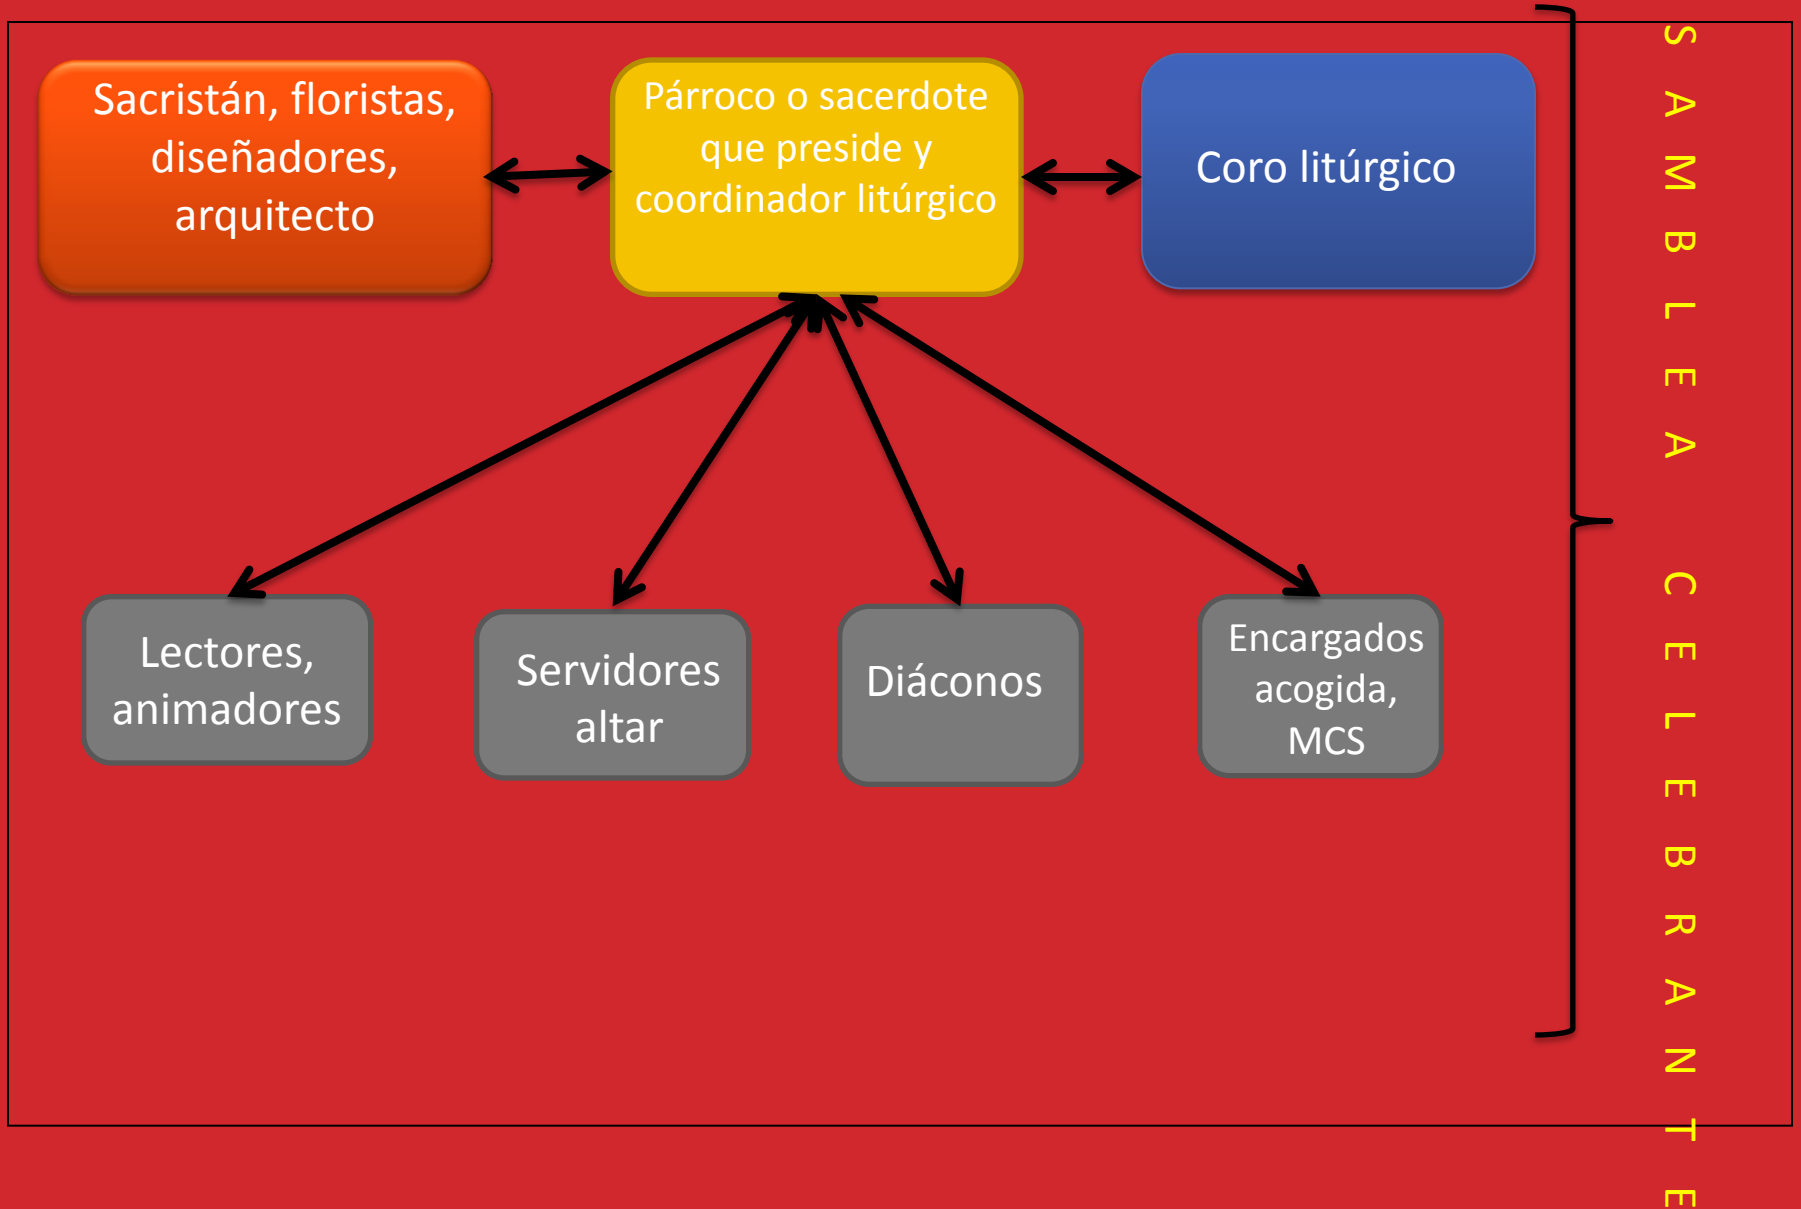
Sacristán, floristas, diseñadores, arquitecto

Párroco o sacerdote que preside y coordinador litúrgico

Coro litúrgico

Lectores, animadores

Servidores altar

Diáconos

Encargados acogida, MCS

SAMBLEA CELEBRANTE